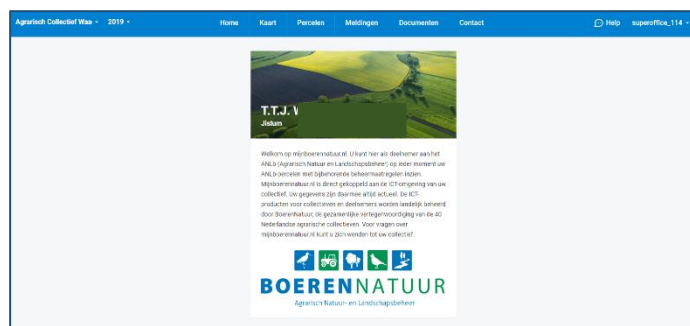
Agrarisch Collectief Waa 2019 Home Kaart Percelen Meldingen Documenten Contact Help superoffice_114

T.T.J. V
Jislum

Welkom op mijnboerennatuur.nl. U kunt hier als deelnemer aan het ANLb (Agrarisch Natuur en Landschapsbeheer) op ieder moment uw ANLb percelen met bijbehorende beheermaatregelen inzien. Mijnboerennatuur.nl is direct gekoppeld aan de ICT-omgeving van uw collectief. Uw gegevens zijn daarmee altijd actueel. De ICT-producten voor collectieven en deelnemers worden landelijk beheerd door BoerenNatuur, de gezamenlijke vertegenwoordiging van de 40 Nederlandse agrarische collectieven. Voor vragen over mijnboerennatuur.nl kunt u zich wenden tot uw collectief.

BOERENNATUUR
Agrarisch Natuur- en Landschapsbeheer